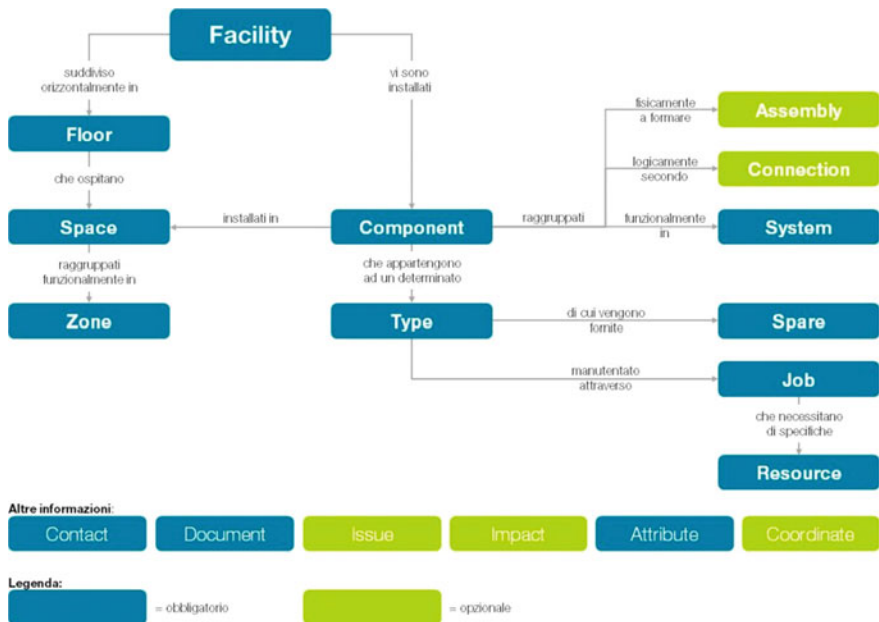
Facility

suddiviso orizzontalmente in

vi sono installati

Floor

che ospitano

Space

installati in

Component

raggruppati

fisicamente a formare

Assembly

logicamente secondo

Connection

funzionalmente in

System

raggruppati funzionalmente in

Zone

che appartengono ad un determinato

Type

di cui vengono fornite

Spare

manutentato attraverso

Job

che necessitano di specifiche

Resource

Altre informazioni:

Contact

Document

Issue

Impact

Attribute

Coordinate

Legenda:

= obbligatorio

= opzionale